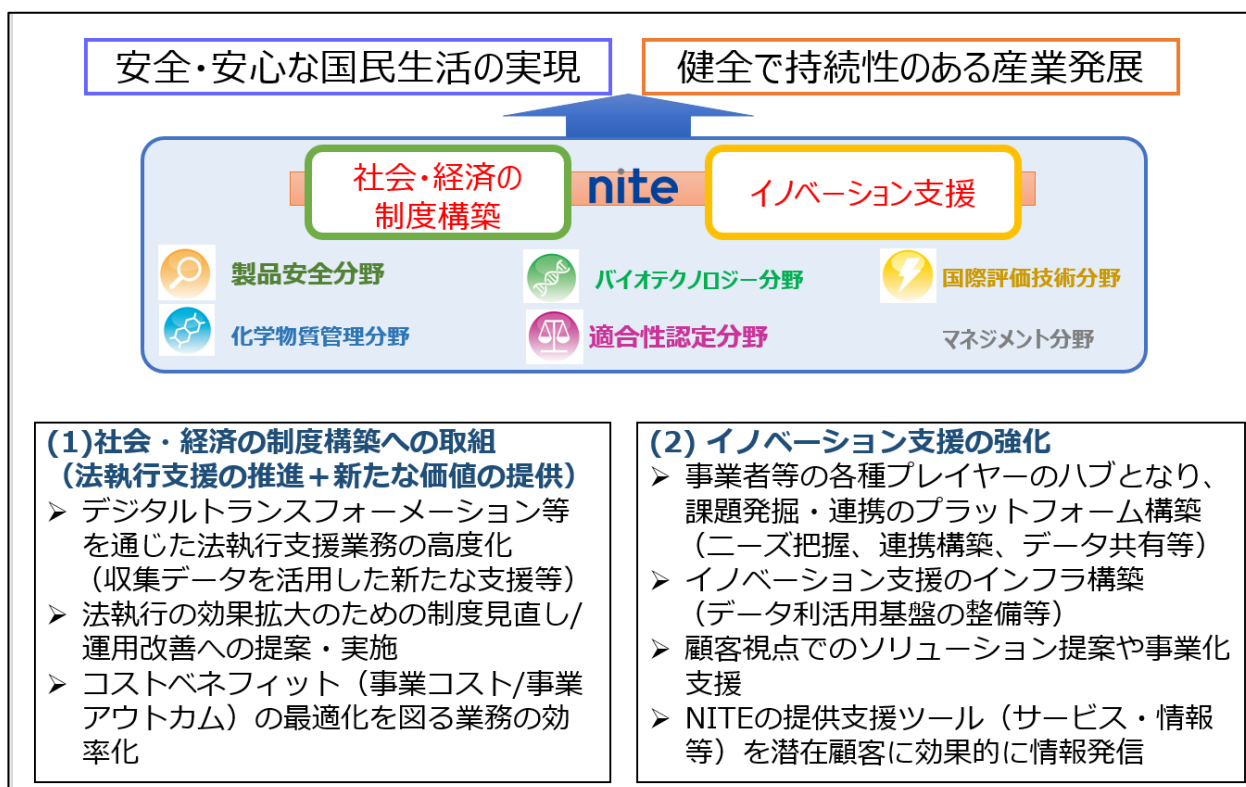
安全・安心な国民生活の実現

健全で持続性のある産業発展

社会・経済の制度構築

nite

イノベーション支援

製品安全分野

バイオテクノロジー分野

国際評価技術分野

化学物質管理分野

適合性認定分野

マネジメント分野

(1)社会・経済の制度構築への取組
（法執行支援の推進＋新たな価値の提供）
➢ デジタルトランスフォーメーション等を通じた法執行支援業務の高度化（収集データを活用した新たな支援等）
➢ 法執行の効果拡大のための制度見直し/運用改善への提案・実施
➢ コストベネフィット（事業コスト/事業アウトカム）の最適化を図る業務の効率化

(2) イノベーション支援の強化
➢ 事業者等の各種プレイヤーのハブとなり、課題発掘・連携のプラットフォーム構築（ニーズ把握、連携構築、データ共有等）
➢ イノベーション支援のインフラ構築（データ利活用基盤の整備等）
➢ 顧客視点でのソリューション提案や事業化支援
➢ NITEの提供支援ツール（サービス・情報等）を潜在顧客に効果的に情報発信